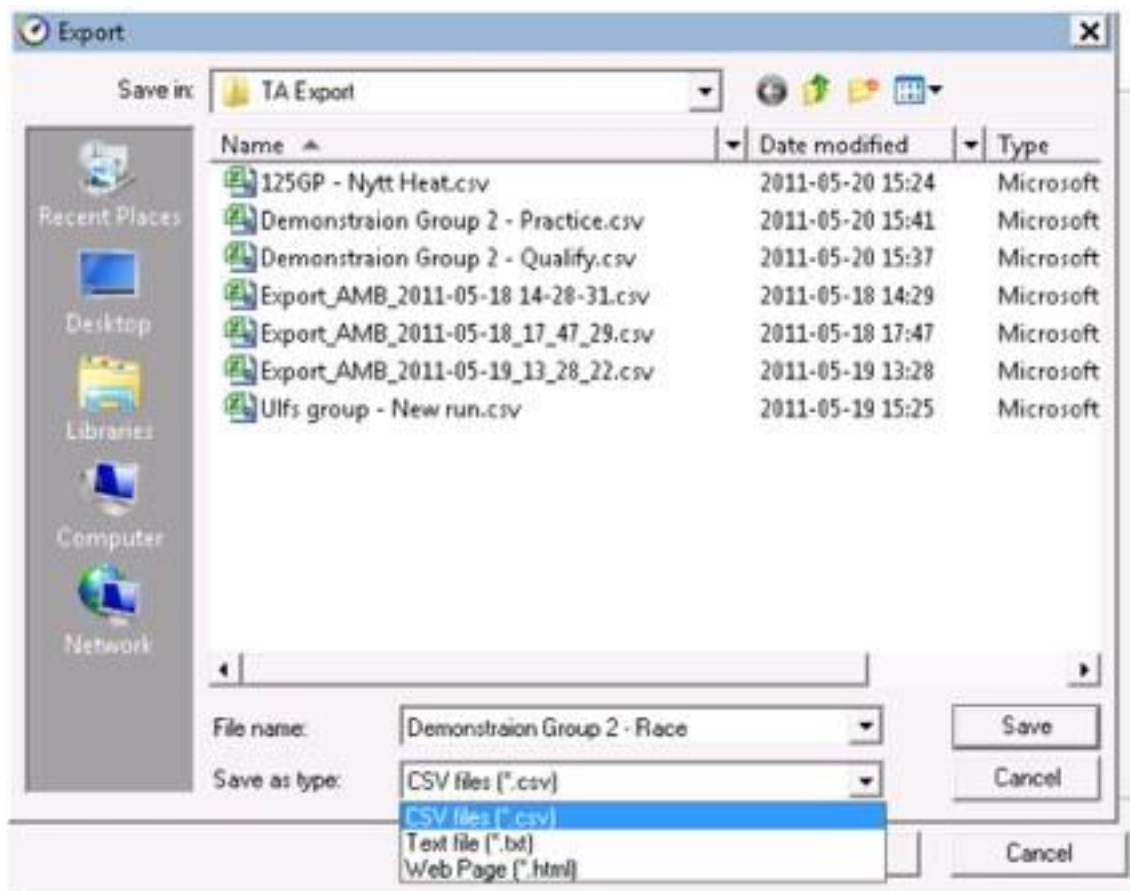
Export

Save in: TA Export

Recent Places
Desktop
Libraries
Computer
Network

| Name | Date modified | Type |
|---|---|---|
| 125GP - Nytt Heat.csv | 2011-05-20 15:24 | Microsoft |
| Demonstraion Group 2 - Practice.csv | 2011-05-20 15:41 | Microsoft |
| Demonstraion Group 2 - Qualify.csv | 2011-05-20 15:37 | Microsoft |
| Export_AMB_2011-05-18 14-28-31.csv | 2011-05-18 14:29 | Microsoft |
| Export_AMB_2011-05-18_17_47_29.csv | 2011-05-18 17:47 | Microsoft |
| Export_AMB_2011-05-19_13_28_22.csv | 2011-05-19 13:28 | Microsoft |
| Ulfs group - New run.csv | 2011-05-19 15:25 | Microsoft |

File name: Demonstraion Group 2 - Race
Save as type: CSV files (*.csv)

Save
Cancel

CSV files (*.csv)
Text file (*.txt)
Web Page (*.html)

Cancel